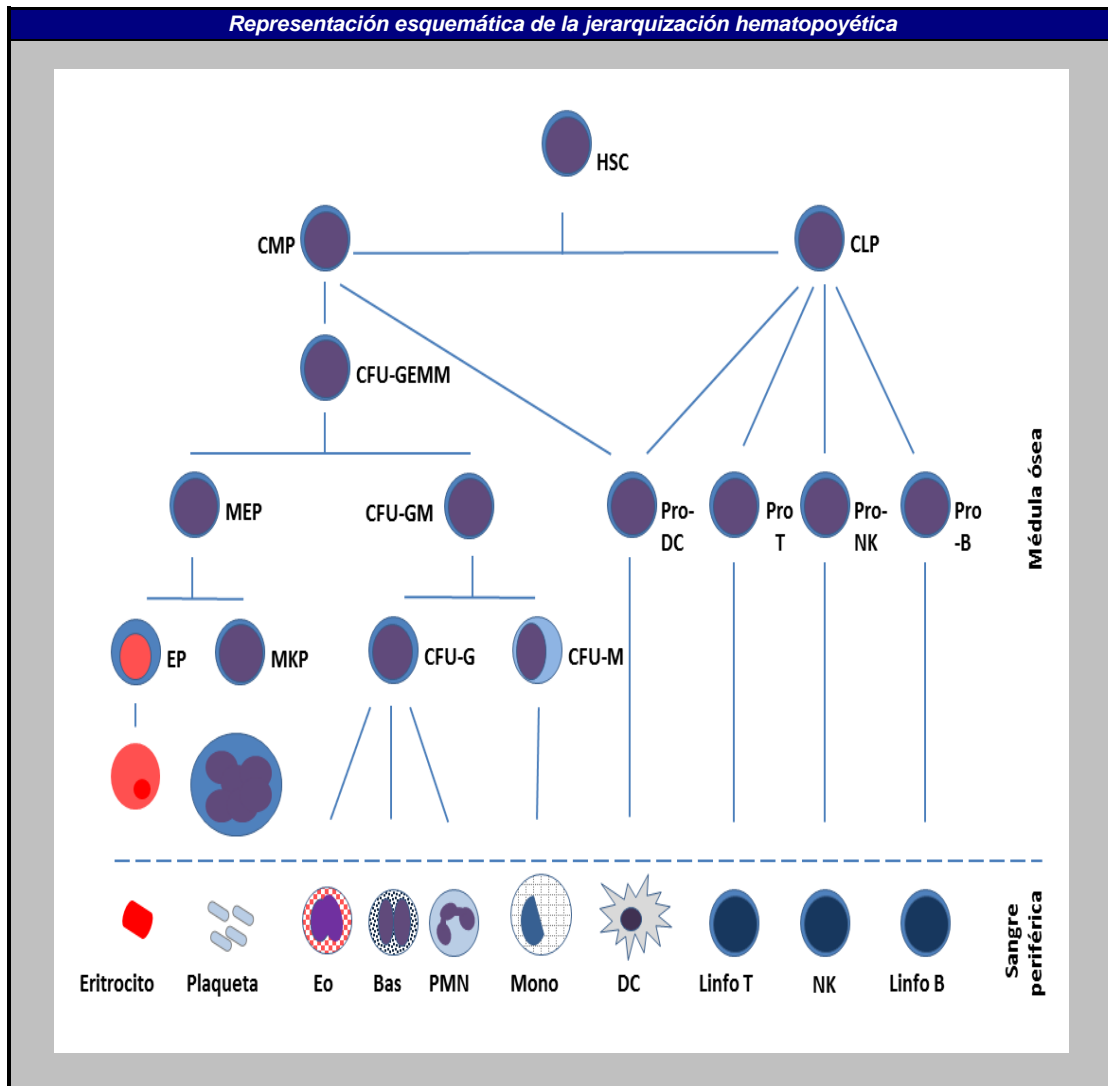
Representación esquemática de la jerarquización hematopoyética

HSC

CMP

CLP

CFU-GEMM

MEP

CFU-GM

Pro-DC

Pro T

Pro-NK

Pro -B

Médula ósea

EP

MKP

CFU-G

CFU-M

Eritrocito

Plaqueta

Eo

Bas

PMN

Mono

DC

Linfo T

NK

Linfo B

Sangre periférica